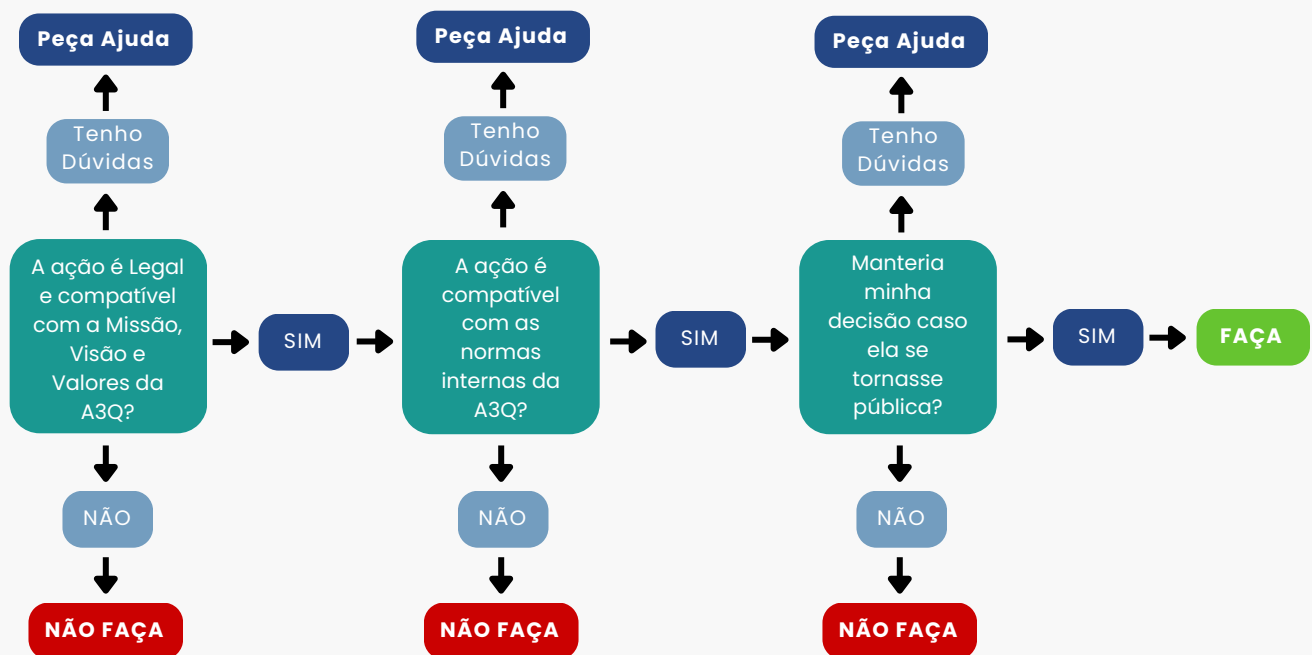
Peça Ajuda

Tenho Dúvidas

A ação é Legal e compatível com a Missão, Visão e Valores da A3Q?

NÃO

NÃO FAÇA

SIM

Peça Ajuda

Tenho Dúvidas

A ação é compatível com as normas internas da A3Q?

NÃO

NÃO FAÇA

SIM

Peça Ajuda

Tenho Dúvidas

Manteria minha decisão caso ela se tornasse pública?

NÃO

NÃO FAÇA

SIM

FAÇA